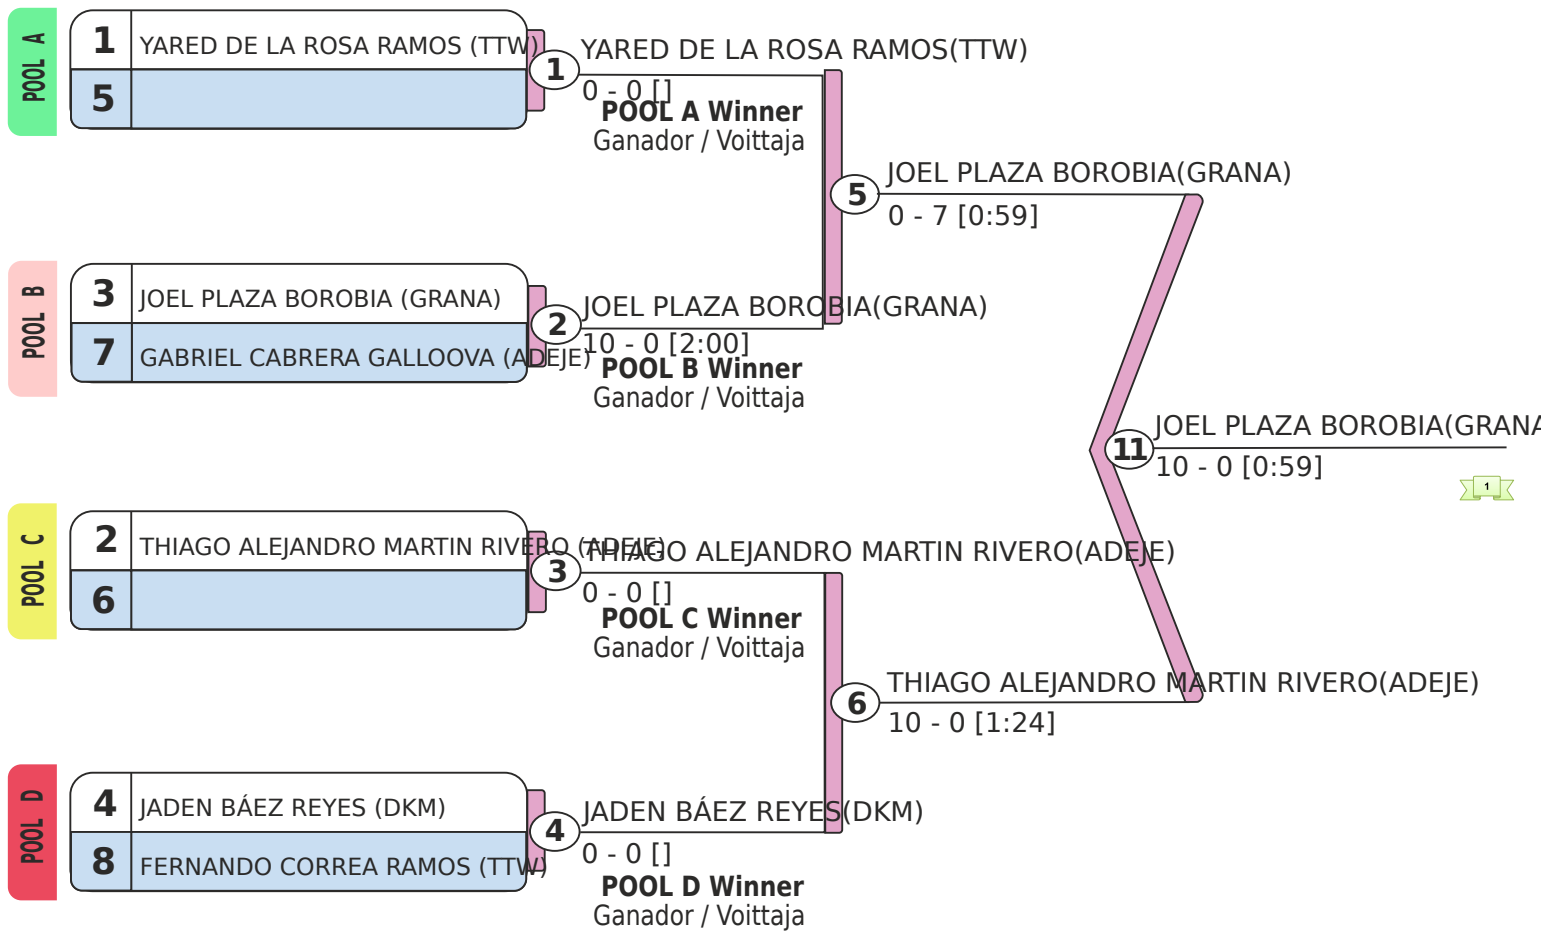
POOL A

1 YARED DE LA ROSA RAMOS (TTW)
5

1 YARED DE LA ROSA RAMOS(TTW)
0 - 0 []
POOL A Winner
Ganador / Voittaja

5 JOEL PLAZA BOROBIA(GRANA)
0 - 7 [0:59]

POOL B

3 JOEL PLAZA BOROBIA (GRANA)
7 GABRIEL CABRERA GALLOOVA (ADEJE)

2 JOEL PLAZA BOROBIA(GRANA)
10 - 0 [2:00]
POOL B Winner
Ganador / Voittaja

11 JOEL PLAZA BOROBIA(GRANA
10 - 0 [0:59]

1

POOL C

2 THIAGO ALEJANDRO MARTIN RIVERO (ADEJE)
6

3 THIAGO ALEJANDRO MARTIN RIVERO(ADEJE)
0 - 0 []
POOL C Winner
Ganador / Voittaja

6 THIAGO ALEJANDRO MARTIN RIVERO(ADEJE)
10 - 0 [1:24]

POOL D

4 JADEN BÁEZ REYES (DKM)
8 FERNANDO CORREA RAMOS (TTW)

4 JADEN BÁEZ REYES(DKM)
0 - 0 []
POOL D Winner
Ganador / Voittaja